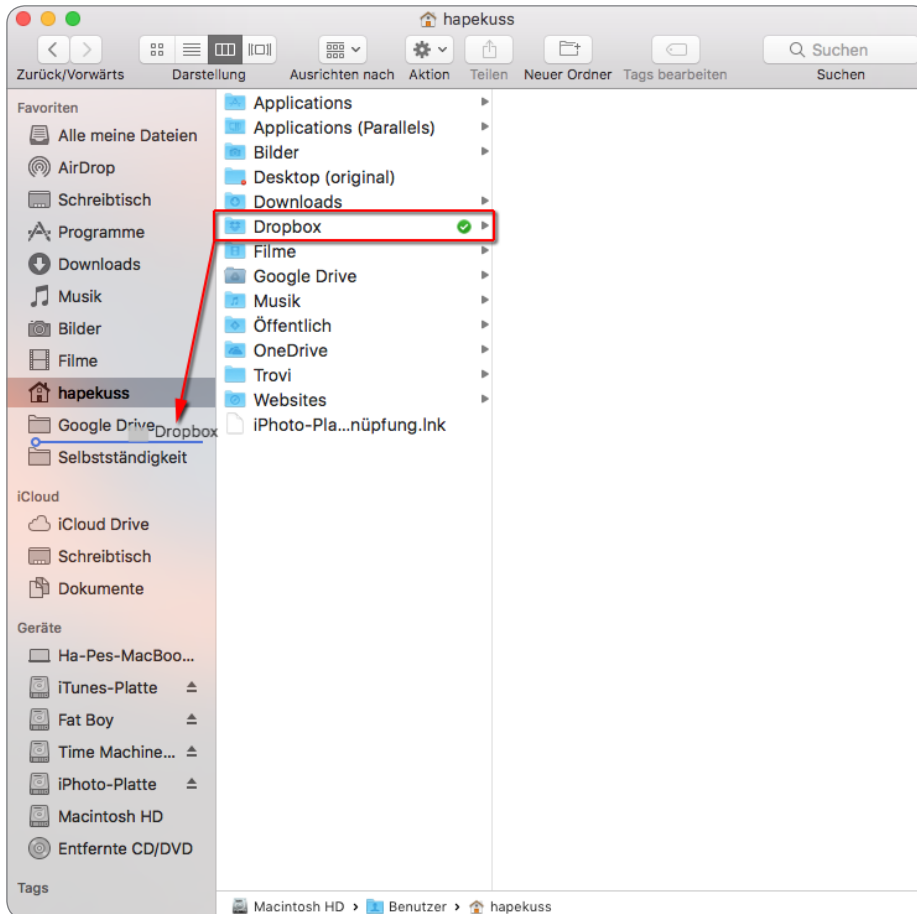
hapekuss

Zurück/Vorwärts
Darstellung
Ausrichten nach
Aktion
Teilen
Neuer Ordner
Tags bearbeiten
Suchen
Suchen

Favoriten
Alle meine Dateien
AirDrop
Schreibtisch
Programme
Downloads
Musik
Bilder
Filme
hapekuss
Google Drive
Dropbox
Selbstständigkeit

iCloud
iCloud Drive
Schreibtisch
Dokumente

Geräte
Ha-Pes-MacBoo...
iTunes-Platte
Fat Boy
Time Machine...
iPhoto-Platte
Macintosh HD
Entfernte CD/DVD

Tags

Applications
Applications (Parallels)
Bilder
Desktop (original)
Downloads
Dropbox
Filme
Google Drive
Musik
Öffentlich
OneDrive
Trovi
Websites
iPhoto-Pla...nüpfung.lnk

Macintosh HD › Benutzer › hapekuss